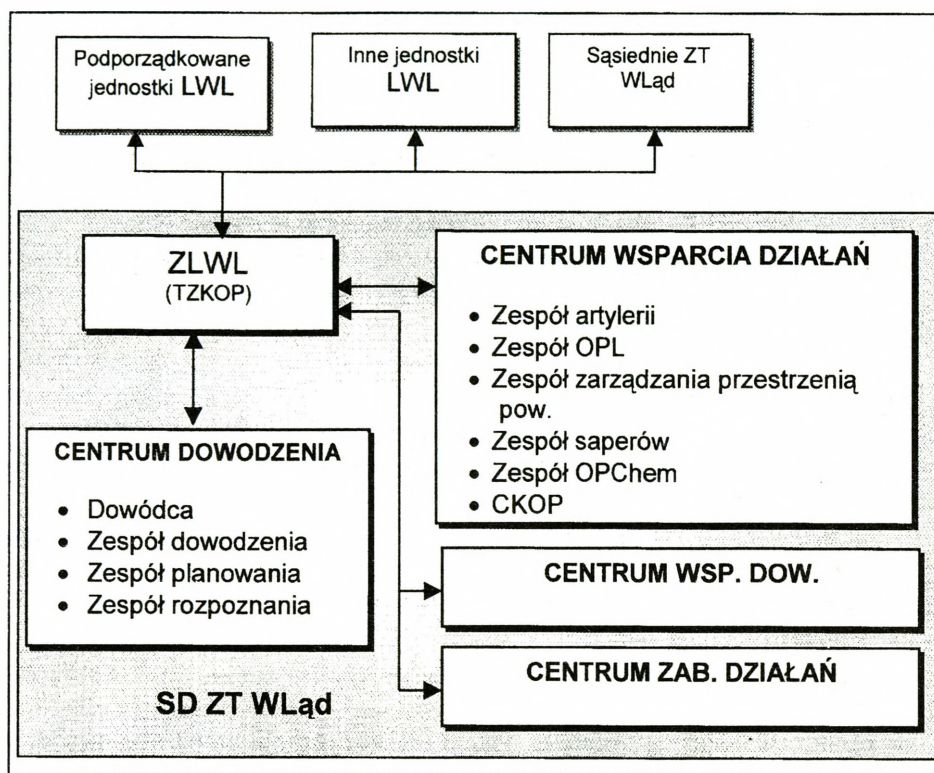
Podporządkowane jednostki LWL

Inne jednostki LWL

Sąsiednie ZT WLąd

ZLWL
(TZKOP)

CENTRUM WSPARCIA DZIAŁAŃ

- Zespół artylerii
- Zespół OPL
- Zespół zarządzania przestrzenią pow.
- Zespół saperów
- Zespół OPChem
- CKOP

CENTRUM DOWODZENIA

- Dowódca
- Zespół dowodzenia
- Zespół planowania
- Zespół rozpoznania

CENTRUM WSP. DOW.

CENTRUM ZAB. DZIAŁAŃ

SD ZT WLąd